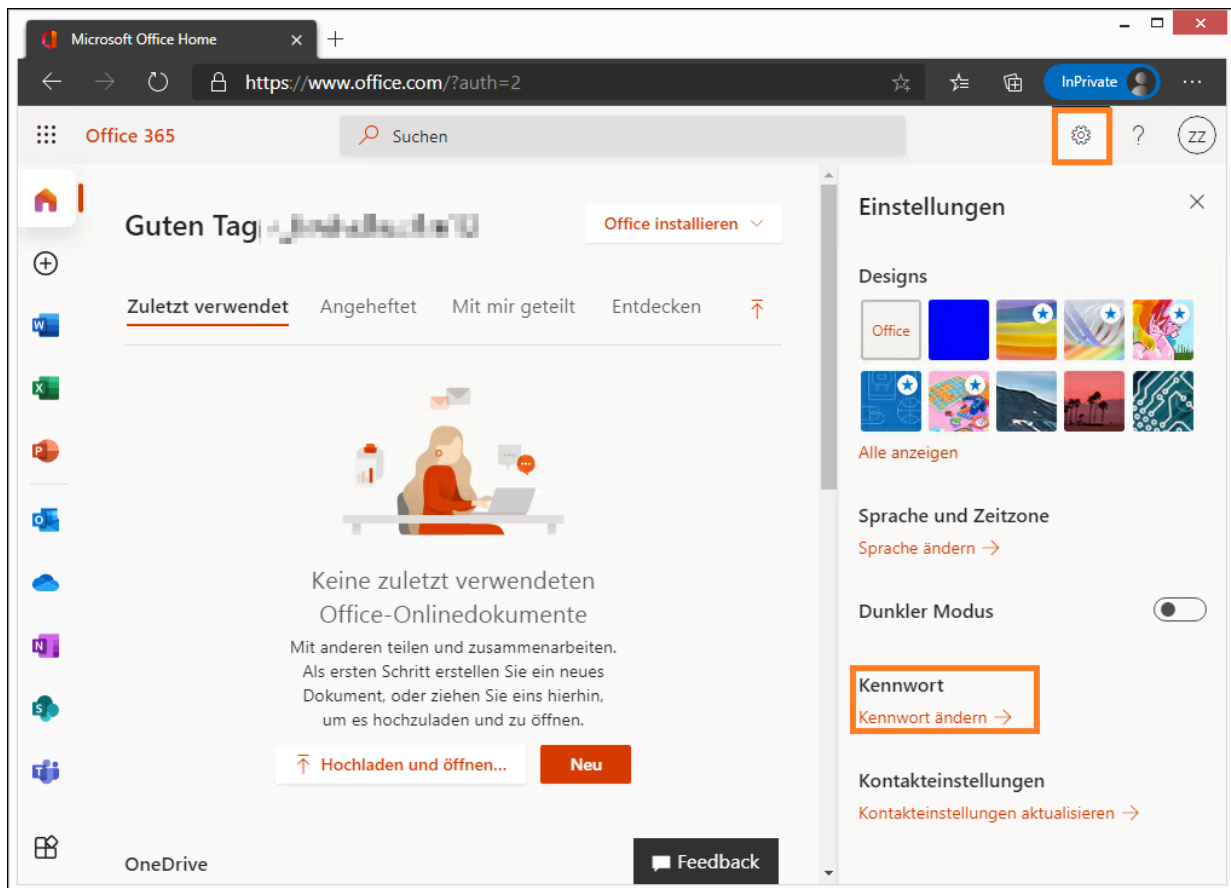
Microsoft Office Home
https://www.office.com/?auth=2
InPrivate
Office 365
Suchen
ZZ

Guten Tag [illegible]
Office installieren
Zuletzt verwendet Angeheftet Mit mir geteilt Entdecken

Keine zuletzt verwendeten Office-Onlinedokumente
Mit anderen teilen und zusammenarbeiten. Als ersten Schritt erstellen Sie ein neues Dokument, oder ziehen Sie eins hierhin, um es hochzuladen und zu öffnen.
Hochladen und öffnen...
Neu
OneDrive
Feedback

Einstellungen
Designs
Office
Alle anzeigen
Sprache und Zeitzone
Sprache ändern →
Dunkler Modus
Kennwort
Kennwort ändern →
Kontakteinstellungen
Kontakteinstellungen aktualisieren →